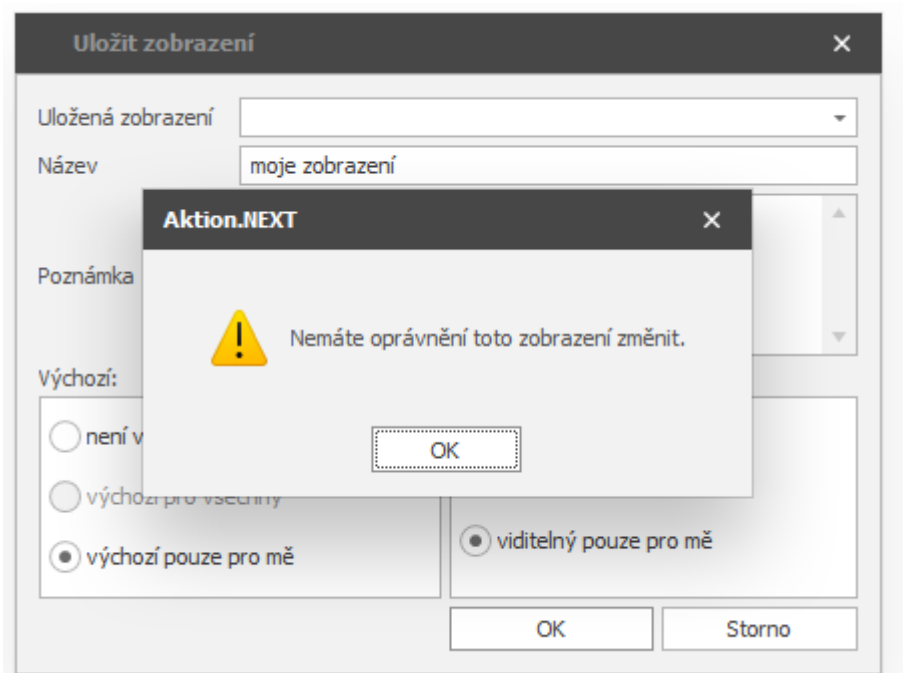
Uložit zobrazení

Uložená zobrazení

Název
moje zobrazení

Poznámka

Výchozí:

není v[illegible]

výchozí pro všechny

výchozí pouze pro mě

viditelný pouze pro mě

OK
Storno

Aktion.NEXT

Nemáte oprávnění toto zobrazení změnit.

OK